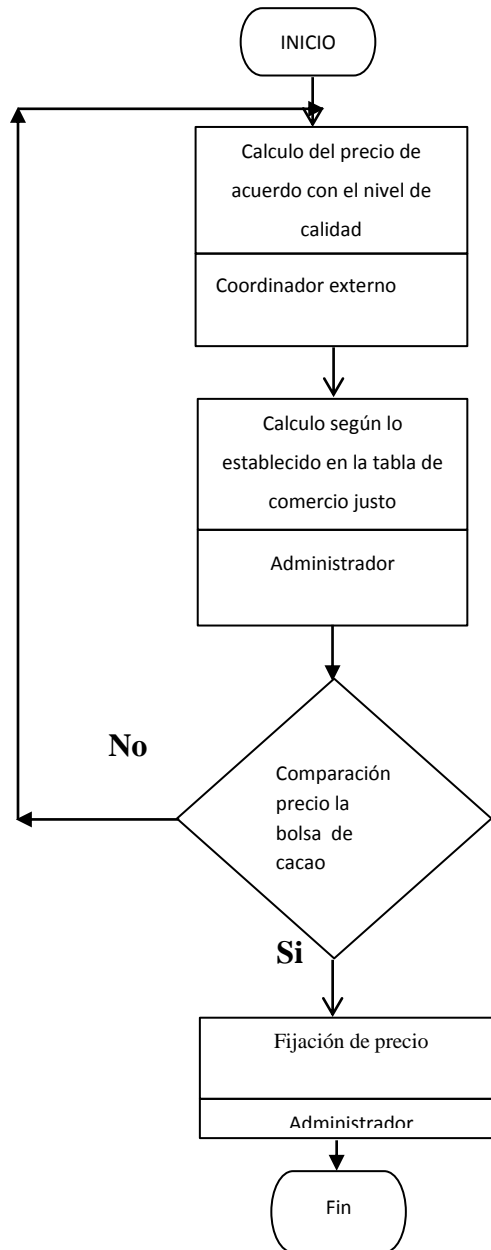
INICIO

Calculo del precio de acuerdo con el nivel de calidad

Coordinador externo

Calculo según lo establecido en la tabla de comercio justo

Administrador

No

Comparación precio la bolsa de cacao

Si

Fijación de precio

Administrador

Fin